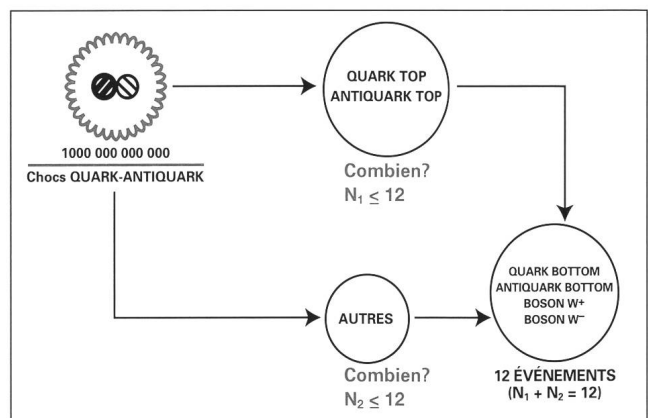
1000 000 000 000

Chocs QUARK-ANTIQUARK

QUARK TOP
ANTIQUARK TOP

Combien?
$N_1 \leq 12$

QUARK BOTTOM
ANTIQUARK BOTTOM
BOSON $W^+$
BOSON $W^-$

AUTRES

Combien?
$N_2 \leq 12$

12 ÉVÉNEMENTS
$(N_1 + N_2 = 12)$